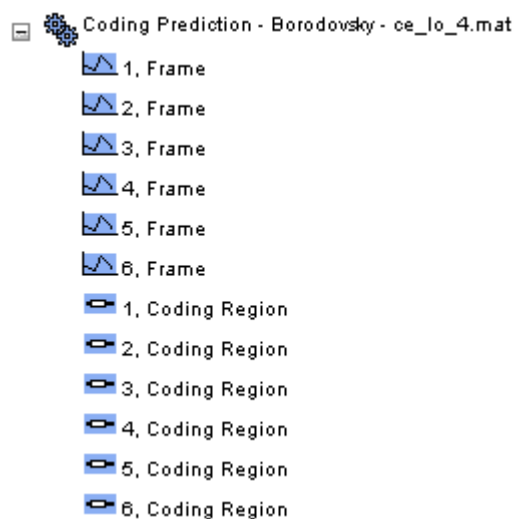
Coding Prediction - Borodovsky - ce_lo_4.mat

1, Frame

2, Frame

3, Frame

4, Frame

5, Frame

6, Frame

1, Coding Region

2, Coding Region

3, Coding Region

4, Coding Region

5, Coding Region

6, Coding Region